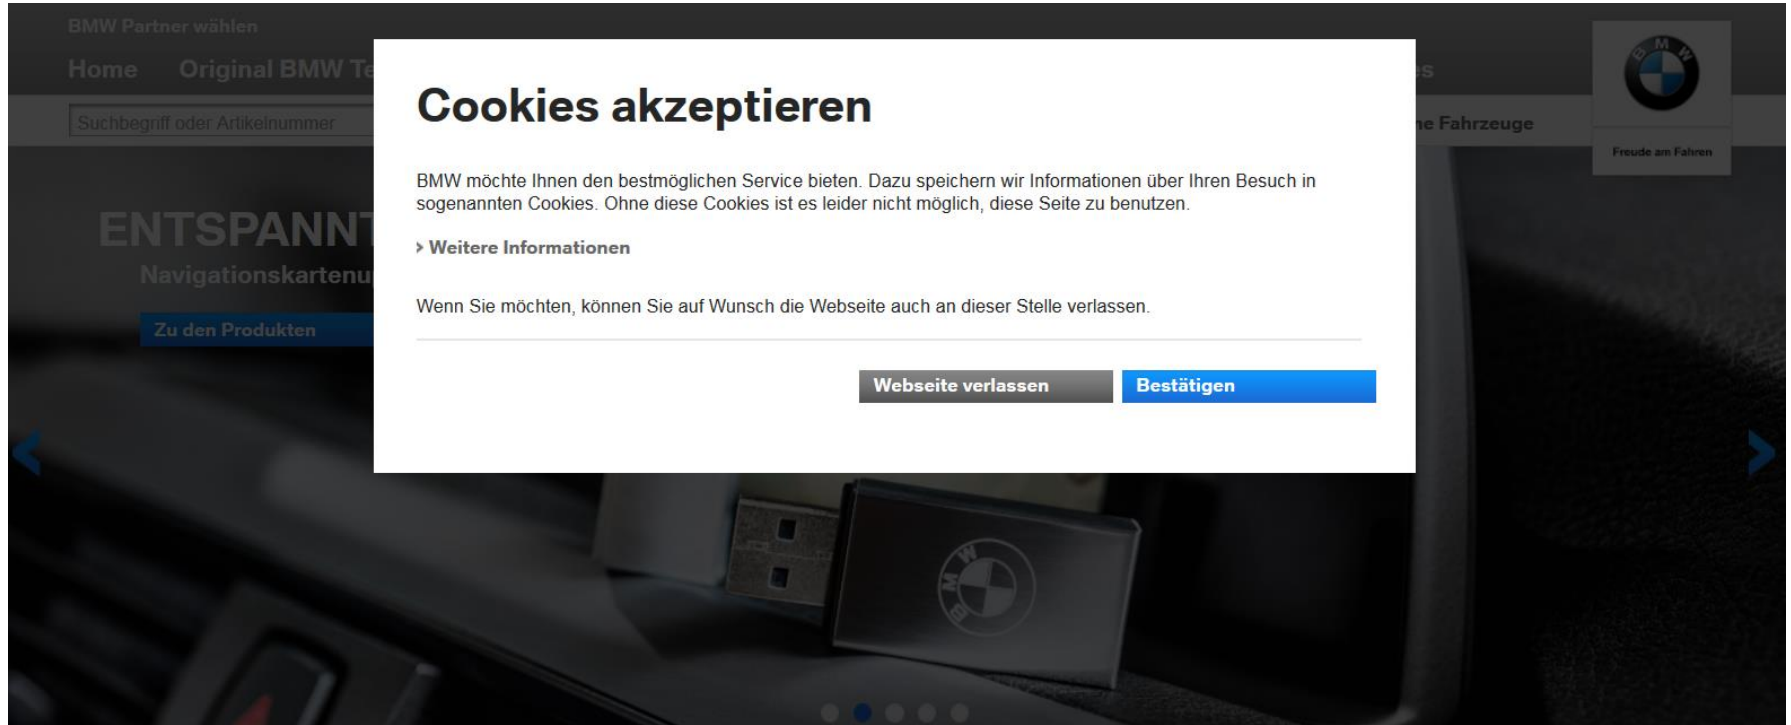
BMW Partner wählen

Home Original BMW Te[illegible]

Suchbegriff oder Artikelnummer

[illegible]e Fahrzeuge

BMW

Freude am Fahren

ENTSPANNT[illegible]

Navigationskartenu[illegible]

Zu den Produkten

Cookies akzeptieren

BMW möchte Ihnen den bestmöglichen Service bieten. Dazu speichern wir Informationen über Ihren Besuch in sogenannten Cookies. Ohne diese Cookies ist es leider nicht möglich, diese Seite zu benutzen.

› Weitere Informationen

Wenn Sie möchten, können Sie auf Wunsch die Webseite auch an dieser Stelle verlassen.

Webseite verlassen

Bestätigen

BMW